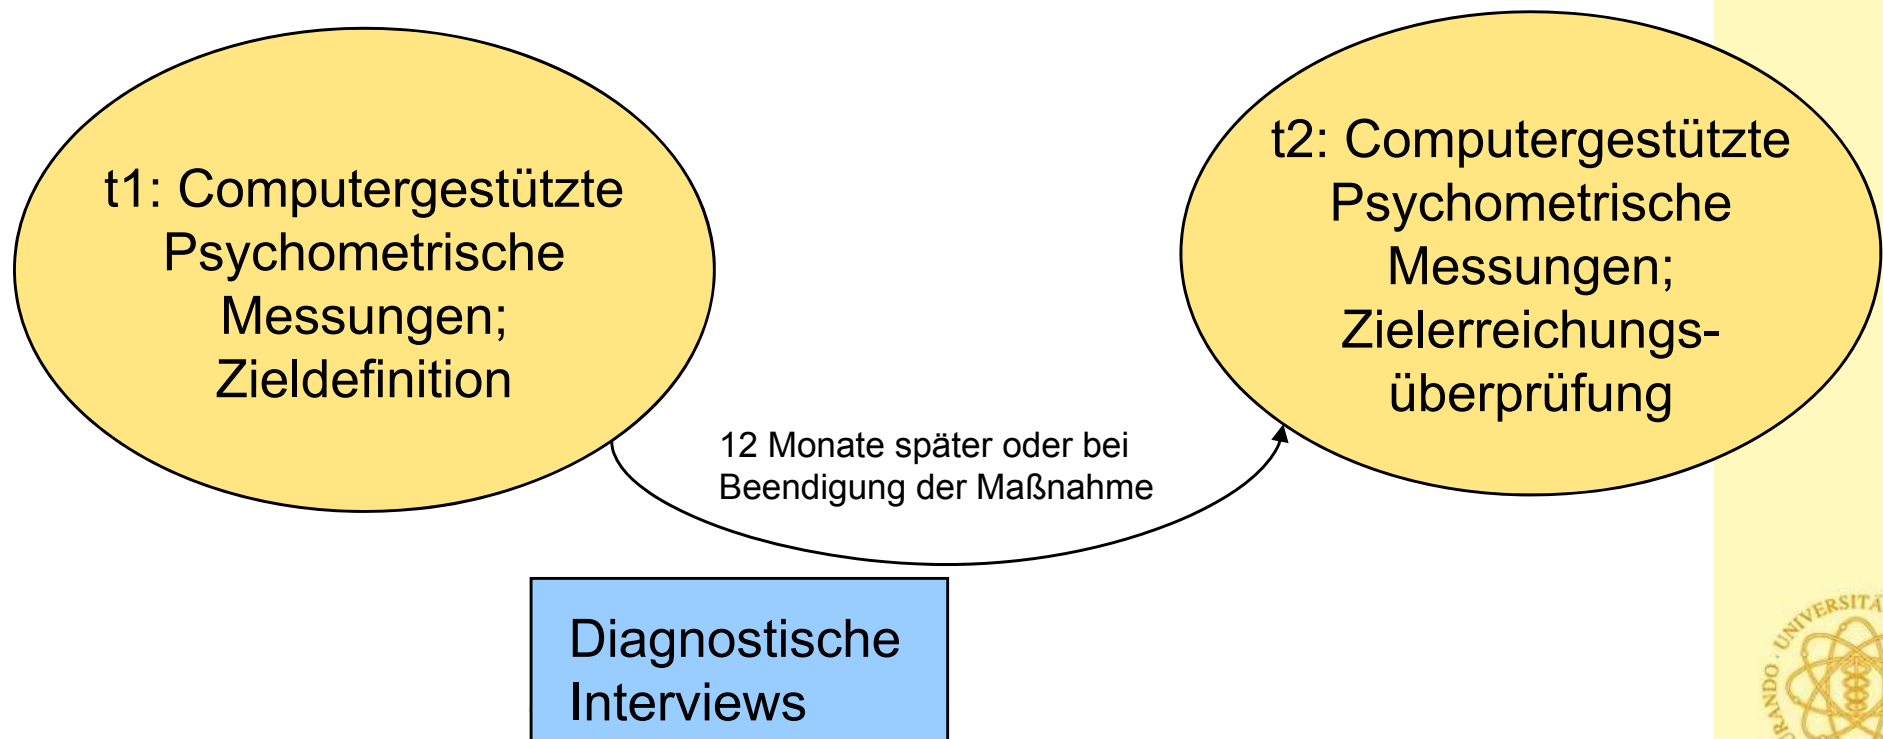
t1: Computergestützte Psychometrische Messungen; Zieldefinition

12 Monate später oder bei Beendigung der Maßnahme

t2: Computergestützte Psychometrische Messungen; Zielerreichungsüberprüfung

Diagnostische Interviews

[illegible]RANDO · UNIVERSITÄ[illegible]